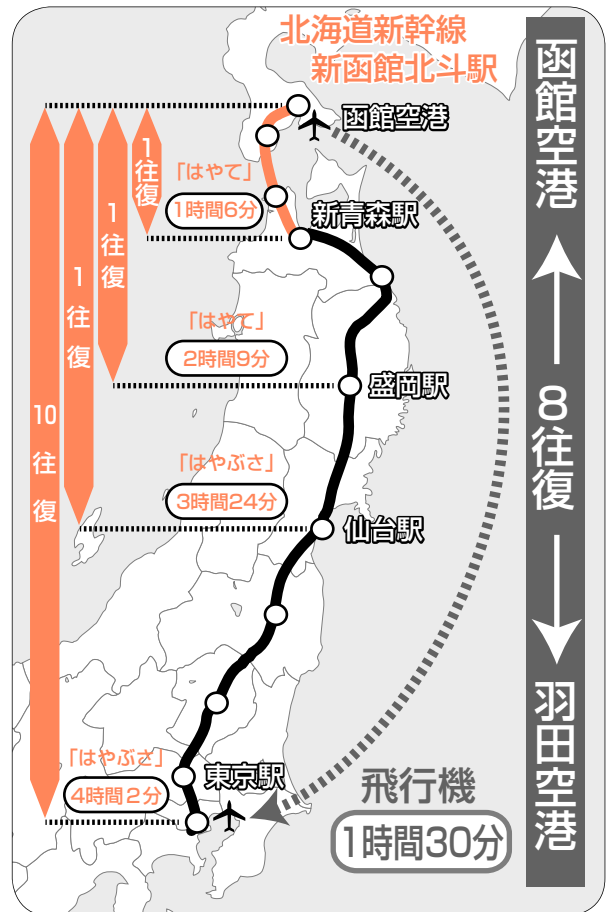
北海道新幹線
新函館北斗駅

函館空港

函館空港
8往復
羽田空港

10往復
1往復
1往復
1往復

「はやて」
1時間6分

新青森駅

「はやて」
2時間9分

盛岡駅

「はやぶさ」
3時間24分

仙台駅

「はやぶさ」
4時間2分

東京駅

飛行機
1時間30分